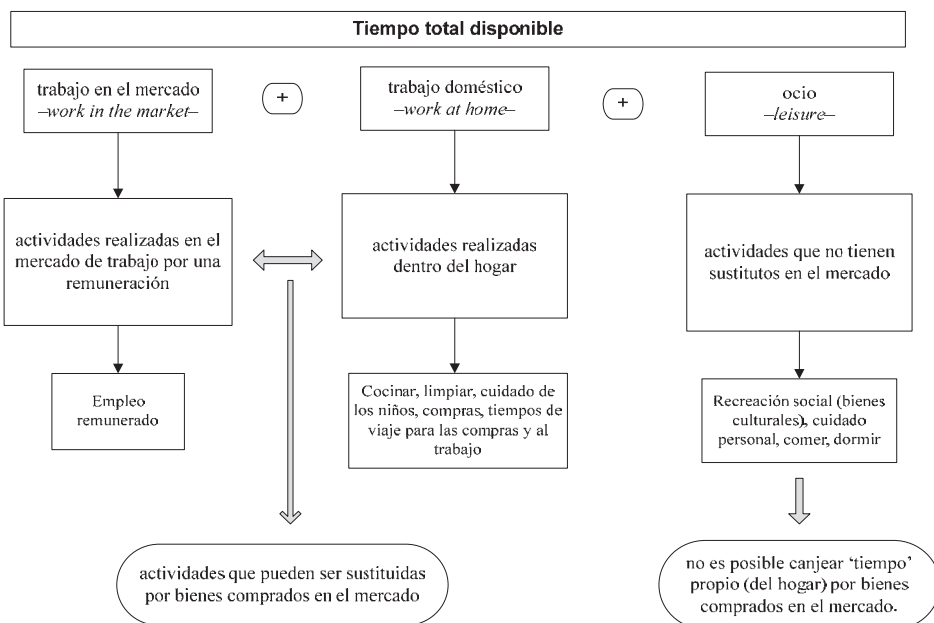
Tiempo total disponible

trabajo en el mercado
–work in the market–

+

trabajo doméstico
–work at home–

+

ocio
–leisure–

actividades realizadas en el mercado de trabajo por una remuneración

actividades realizadas dentro del hogar

actividades que no tienen sustitutos en el mercado

Empleo remunerado

Cocinar, limpiar, cuidado de los niños, compras, tiempos de viaje para las compras y al trabajo

Recreación social (bienes culturales), cuidado personal, comer, dormir

actividades que pueden ser sustituidas por bienes comprados en el mercado

no es posible canjear 'tiempo' propio (del hogar) por bienes comprados en el mercado.